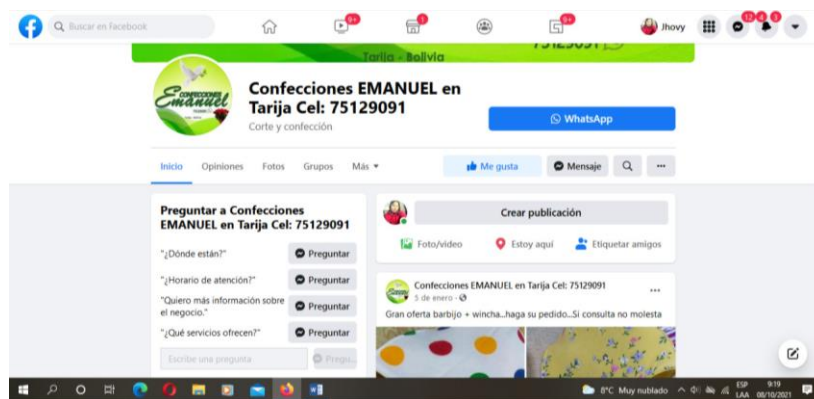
Buscar en Facebook

9+

1

9+

Jhovy

12

Tarija - Bolivia

75129091

CONFECCIONES Emanuel

Confecciones EMANUEL en Tarija Cel: 75129091

Corte y confección

WhatsApp

Inicio Opiniones Fotos Grupos Más ▾

Me gusta

Mensaje

Preguntar a Confecciones EMANUEL en Tarija Cel: 75129091

"¿Dónde están?" Preguntar

"¿Horario de atención?" Preguntar

"Quiero más información sobre el negocio." Preguntar

"¿Qué servicios ofrecen?" Preguntar

Escribe una pregunta

Pregu...

Crear publicación

Foto/video

Estoy aquí

Etiquetar amigos

Confecciones EMANUEL en Tarija Cel: 75129091

5 de enero ·

Gran oferta barbijo + wincha..haga su pedido...Si consulta no molesta

8°C Muy nublado

ESP LAA

9:19 08/10/2021